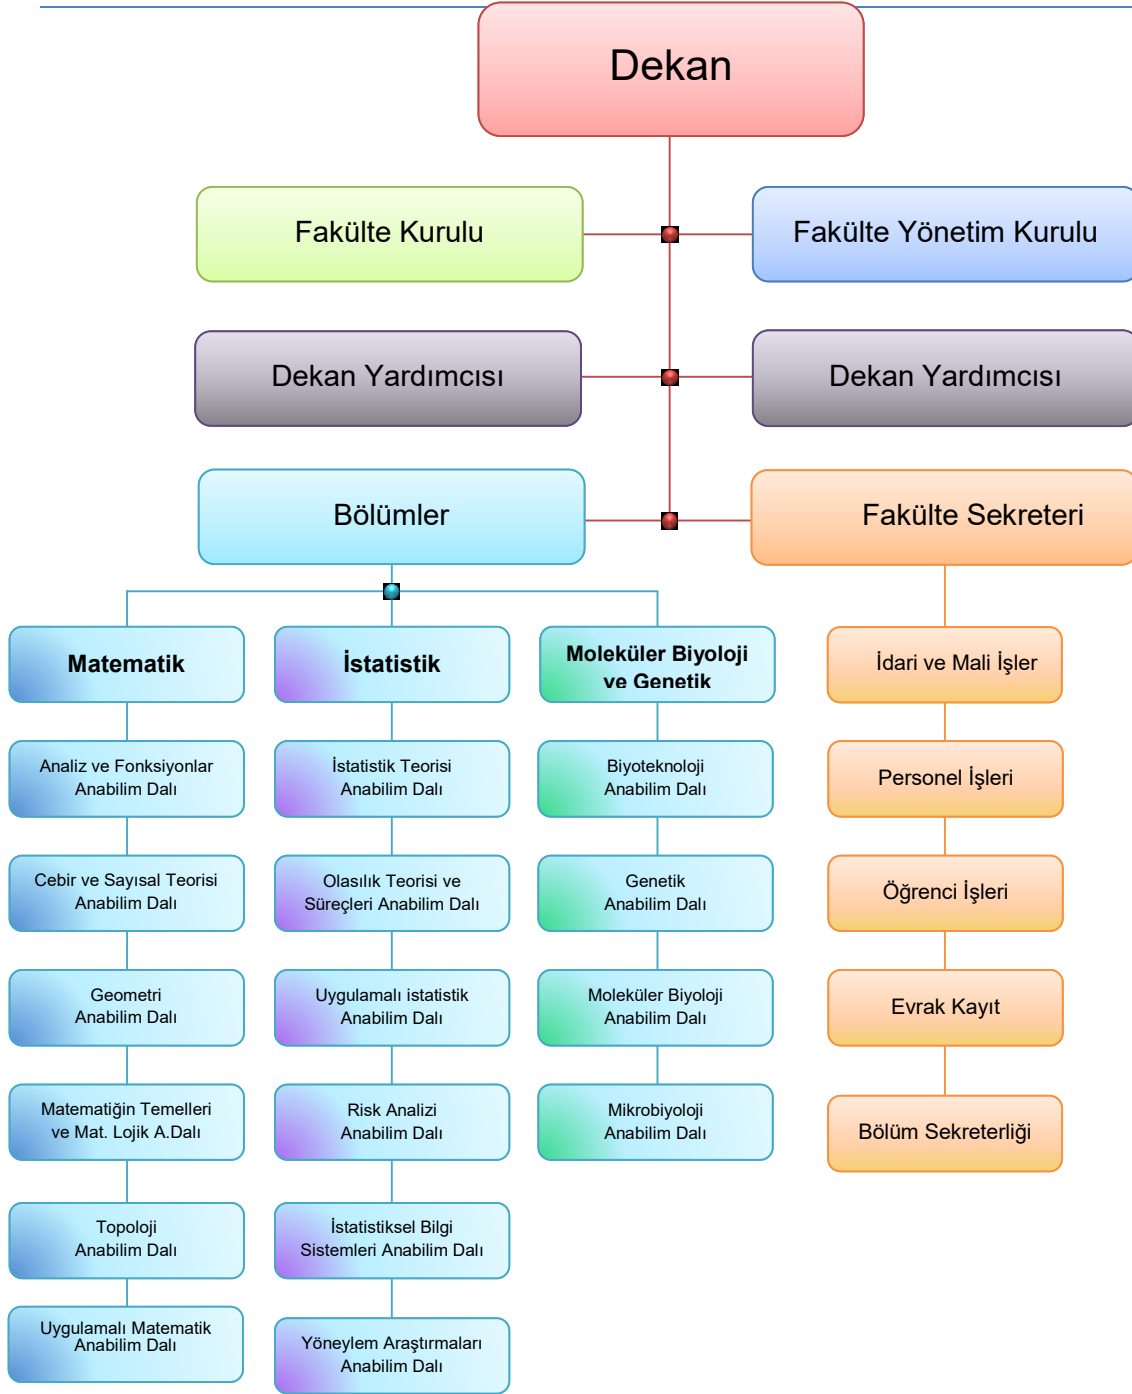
Dekan

Fakülte Kurulu

Fakülte Yönetim Kurulu

Dekan Yardımcısı

Dekan Yardımcısı

Bölümler

Fakülte Sekreteri

Matematik

Analiz ve Fonksiyonlar Anabilim Dalı

Cebir ve Sayısal Teorisi Anabilim Dalı

Geometri Anabilim Dalı

Matematiğin Temelleri ve Mat. Lojik A.Dalı

Topoloji Anabilim Dalı

Uygulamalı Matematik Anabilim Dalı

İstatistik

İstatistik Teorisi Anabilim Dalı

Olasılık Teorisi ve Süreçleri Anabilim Dalı

Uygulamalı istatistik Anabilim Dalı

Risk Analizi Anabilim Dalı

İstatistiksel Bilgi Sistemleri Anabilim Dalı

Yöneylem Araştırmaları Anabilim Dalı

Moleküler Biyoloji ve Genetik

Biyoteknoloji Anabilim Dalı

Genetik Anabilim Dalı

Moleküler Biyoloji Anabilim Dalı

Mikrobiyoloji Anabilim Dalı

İdari ve Mali İşler

Personel İşleri

Öğrenci İşleri

Evrak Kayıt

Bölüm Sekreterliği